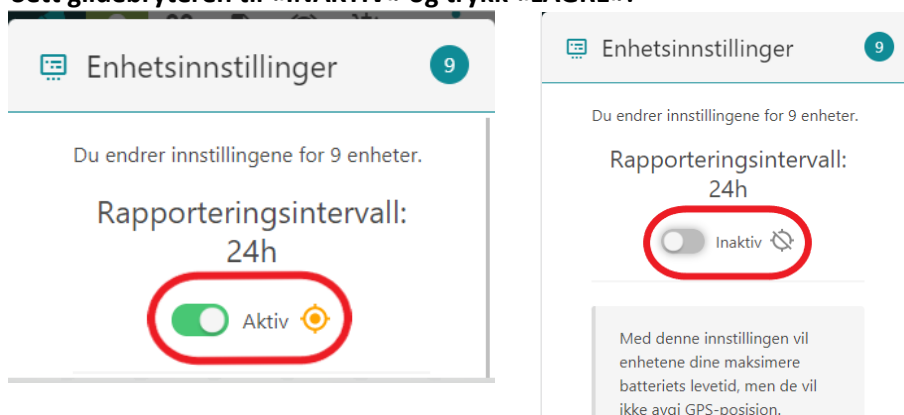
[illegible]

Enhetsinnstillinger 9

Du endrer innstillingene for 9 enheter.

Rapporteringsintervall: 24h

Aktiv

Enhetsinnstillinger 9

Du endrer innstillingene for 9 enheter.

Rapporteringsintervall: 24h

Inaktiv

Med denne innstillingen vil enhetene dine maksimere batteriets levetid, men de vil ikke avgi GPS-posisjon.